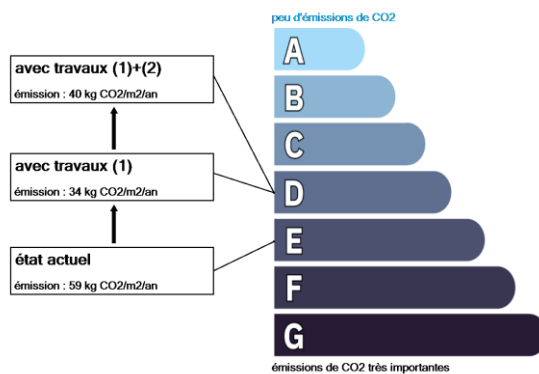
avec travaux (1)+(2)

émission : 40 kg CO2/m2/an

avec travaux (1)

émission : 34 kg CO2/m2/an

état actuel

émission : 59 kg CO2/m2/an

peu d'émissions de CO2

A

B

C

D

E

F

G

émissions de CO2 très importantes